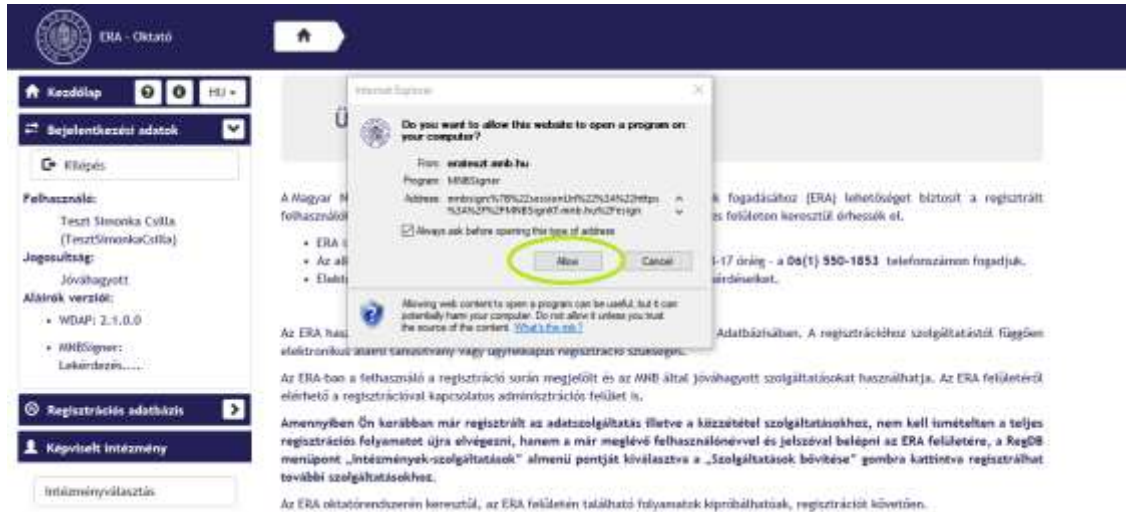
ERA - Oktató

Kezdőlap

HU

Bejelentkezési adatok

Kilépés

Felhasználó:
Teszt Simonka Csilla (TesztSimonkaCsilla)

Jogosultság:
Jóváhagyott

Aláírók verziói:
• WDAP: 2.1.0.0
• MNBSigner: Lekérdezés.....

Regisztrációs adatbázis

Képviselt intézmény

Intézményválasztás

Ü

Internet Explorer

Do you want to allow this website to open a program on your computer?

From: erateszt.mnb.hu
Program: MNBSigner
Address: mnbsign:%7B%22sessionUrl%22%3A%22https%3A%2F%2FMNBSignKT.mnb.hu%2Fsign

Always ask before opening this type of address

Allow
Cancel

Allowing web content to open a program can be useful, but it can potentially harm your computer. Do not allow it unless you trust the source of the content. What's the risk?

A Magyar N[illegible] k fogadásához (ERA) lehetőséget biztosít a regisztrált felhasználó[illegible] es felületen keresztül érhessék el.

• ERA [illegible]
• Az al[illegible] -17 óráig - a 06(1) 550-1853 telefonszámon fogadjuk.
• Elekt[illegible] érdéseket.

Az ERA hasz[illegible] Adatbázisában. A regisztrációhoz szolgáltatástól függően elektronikus aláíró tanúsítvány vagy ügyfélkapus regisztráció szükséges.

Az ERA-ban a felhasználó a regisztráció során megjelölt és az MNB által jóváhagyott szolgáltatásokat használhatja. Az ERA felületéről elérhető a regisztrációval kapcsolatos adminisztrációs feladat is.

Amennyiben Ön korábban már regisztrált az adatszolgáltatás illetve a közzététel szolgáltatásokhoz, nem kell ismételten a teljes regisztrációs folyamatot újra elvégezni, hanem a már meglévő felhasználónevével és jelszavával belépni az ERA felületére, a RegDB menüpont „Intézmények-szolgáltatások" almenü pontját kiválasztva a „Szolgáltatások bővítése" gombra kattintva regisztrálhat további szolgáltatásokhoz.

Az ERA oktatórendszerén keresztül, az ERA felületén található folyamatok kipróbálhatóak, regisztrációt követően.